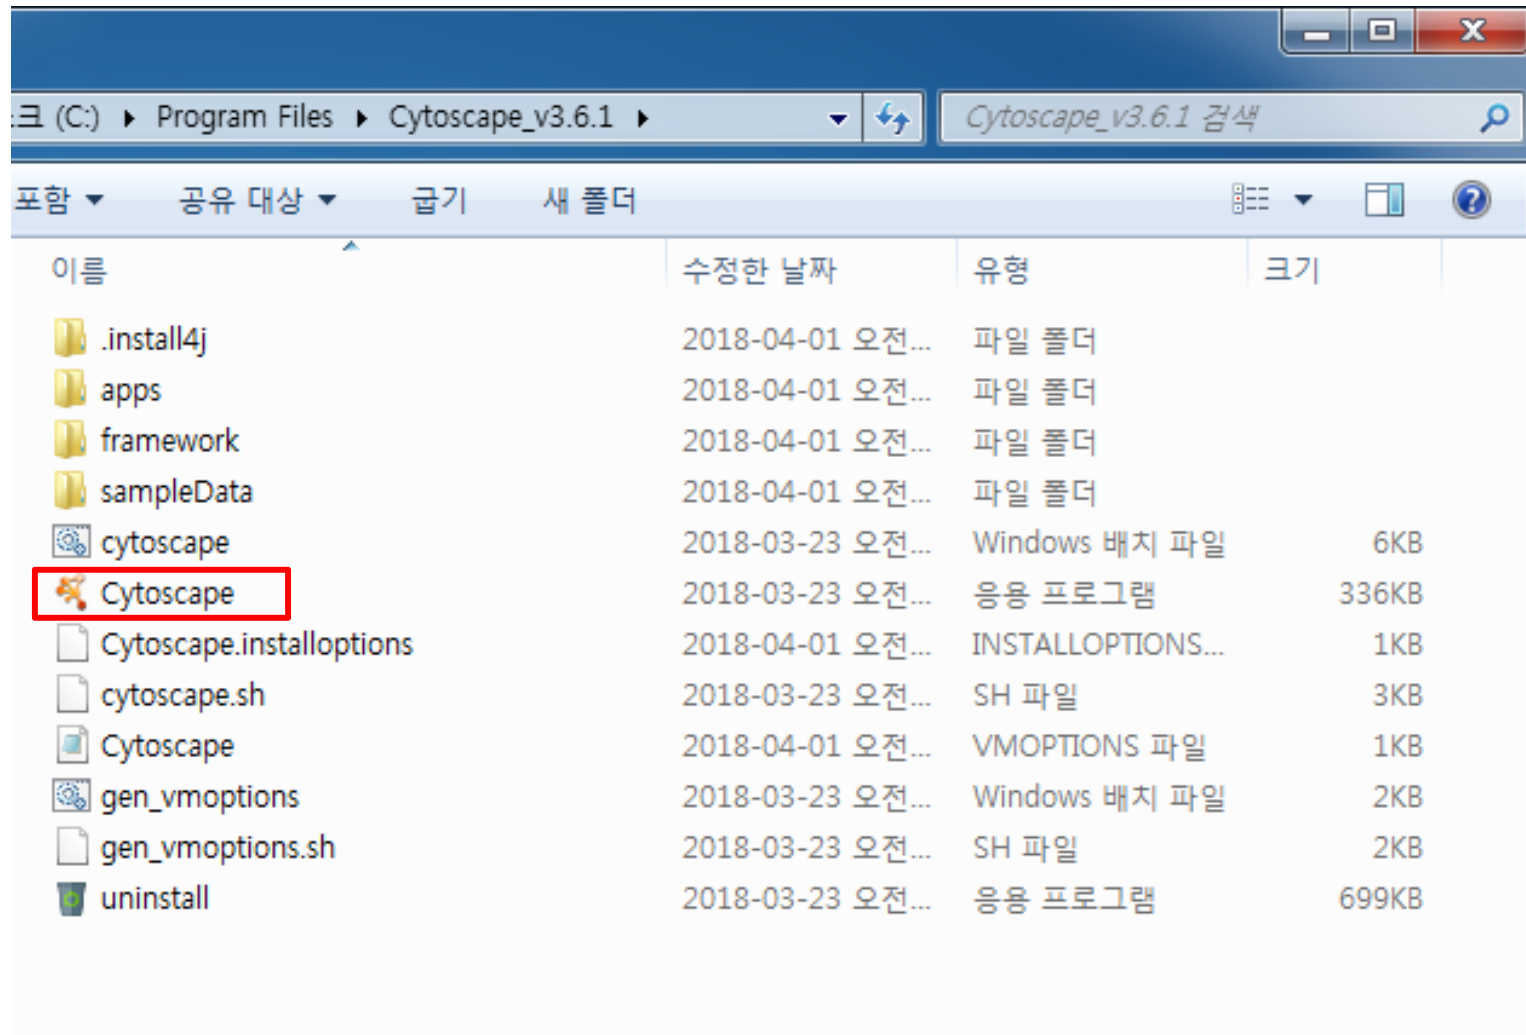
크 (C:) ▸ Program Files ▸ Cytoscape_v3.6.1 ▸

Cytoscape_v3.6.1 검색

포함 ▾ 공유 대상 ▾ 굽기 새 폴더

| 이름 | 수정한 날짜 | 유형 | 크기 |
|---|---|---|---|
| .install4j | 2018-04-01 오전... | 파일 폴더 | |
| apps | 2018-04-01 오전... | 파일 폴더 | |
| framework | 2018-04-01 오전... | 파일 폴더 | |
| sampleData | 2018-04-01 오전... | 파일 폴더 | |
| cytoscape | 2018-03-23 오전... | Windows 배치 파일 | 6KB |
| Cytoscape | 2018-03-23 오전... | 응용 프로그램 | 336KB |
| Cytoscape.installoptions | 2018-04-01 오전... | INSTALLOPTIONS... | 1KB |
| cytoscape.sh | 2018-03-23 오전... | SH 파일 | 3KB |
| Cytoscape | 2018-04-01 오전... | VMOPTIONS 파일 | 1KB |
| gen_vmoptions | 2018-03-23 오전... | Windows 배치 파일 | 2KB |
| gen_vmoptions.sh | 2018-03-23 오전... | SH 파일 | 2KB |
| uninstall | 2018-03-23 오전... | 응용 프로그램 | 699KB |